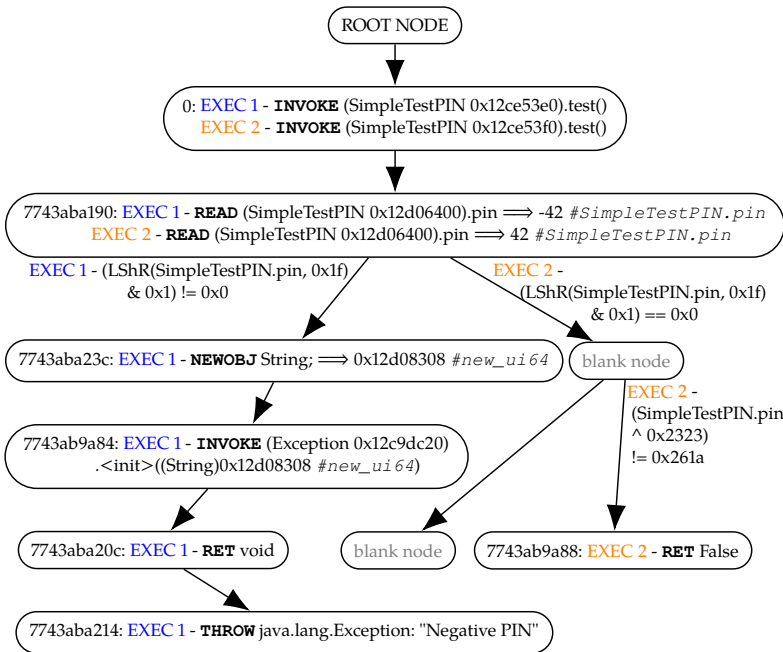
ROOT NODE

0: EXEC 1 - INVOKE (SimpleTestPIN 0x12ce53e0).test()
EXEC 2 - INVOKE (SimpleTestPIN 0x12ce53f0).test()

7743aba190: EXEC 1 - READ (SimpleTestPIN 0x12d06400).pin $\Longrightarrow$ -42 #SimpleTestPIN.pin
EXEC 2 - READ (SimpleTestPIN 0x12d06400).pin $\Longrightarrow$ 42 #SimpleTestPIN.pin

EXEC 1 - (LShR(SimpleTestPIN.pin, 0x1f) & 0x1) != 0x0

EXEC 2 - (LShR(SimpleTestPIN.pin, 0x1f) & 0x1) == 0x0

7743aba23c: EXEC 1 - NEWOBJ String; $\Longrightarrow$ 0x12d08308 #new_ui64

blank node

EXEC 2 - (SimpleTestPIN.pin ^ 0x2323) != 0x261a

7743ab9a84: EXEC 1 - INVOKE (Exception 0x12c9dc20) .<init>((String)0x12d08308 #new_ui64)

7743aba20c: EXEC 1 - RET void

blank node

7743ab9a88: EXEC 2 - RET False

7743aba214: EXEC 1 - THROW java.lang.Exception: "Negative PIN"